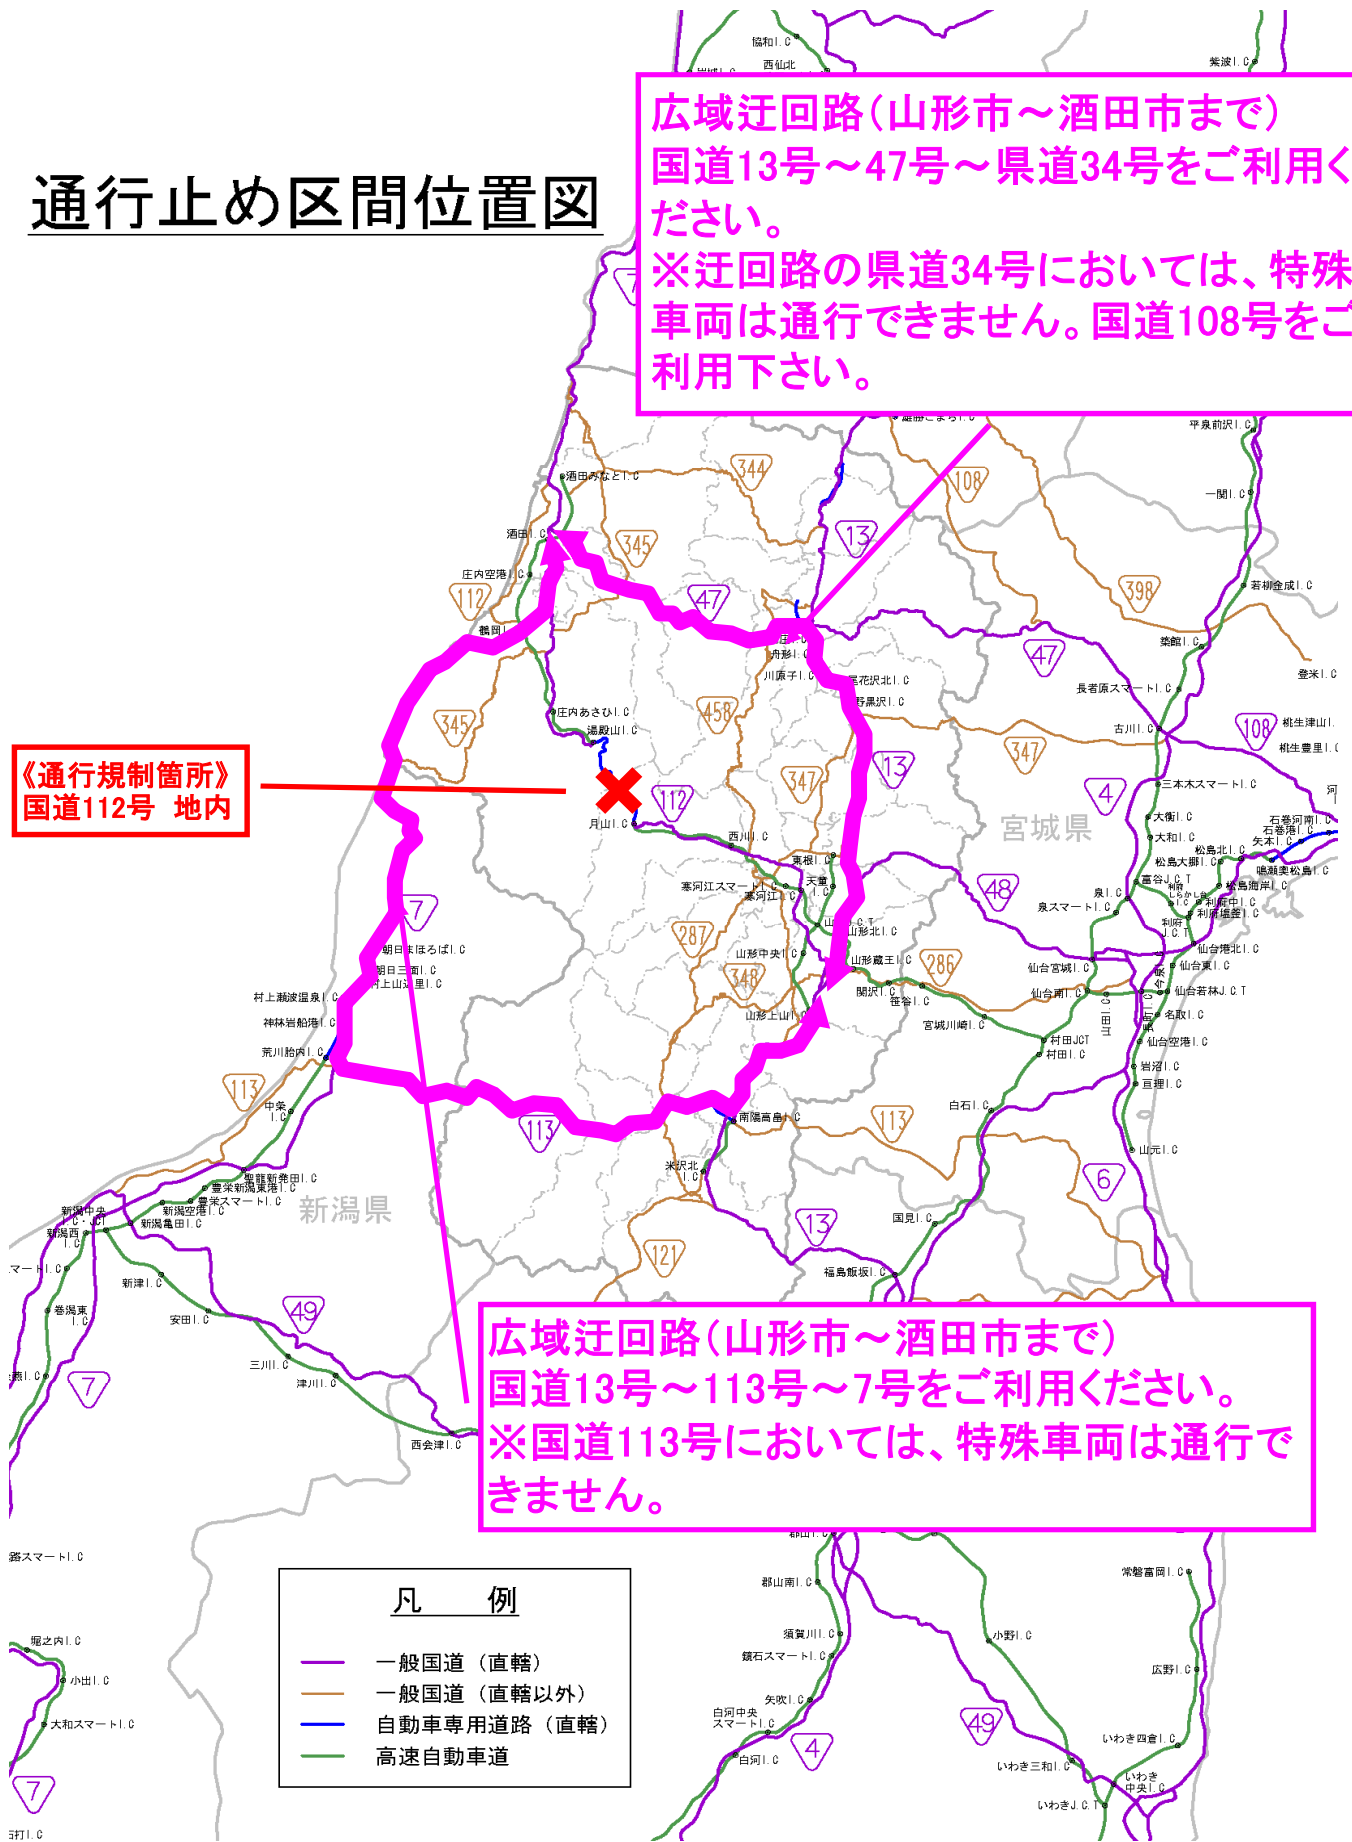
通行止め区間位置図

広域迂回路（山形市～酒田市まで）
国道13号～47号～県道34号をご利用ください。
※迂回路の県道34号においては、特殊車両は通行できません。国道108号をご利用下さい。

《通行規制箇所》
国道112号　地内

広域迂回路（山形市～酒田市まで）
国道13号～113号～7号をご利用ください。
※国道113号においては、特殊車両は通行できません。

宮城県
新潟県

344
108
13
345
47
398
112
47
458
345
347
13
108
347
4
112
48
7
287
286
348
113
113
113
6
13
121
49
7
49
4
7

協和I.C
西仙北
紫波I.C
平泉前沢I.C
一関I.C
酒田みなとI.C
酒田I.C
庄内空港I.C
鶴岡
若柳金成I.C
築館I.C
登米I.C
長者原スマートI.C
古川I.C
桃生津山I.
桃生豊里I.C
三本木スマートI.C
庄内あさひI.C
湯殿山I.C
月山I.C
西川I.C
東根I.C
天童
寒河江スマートI.C
寒河江I.C
山形北I.C
山形中央I.C
山形蔵王I.C
関沢I.C
笹谷I.C
山形上山I.C
舟形I.C
川原子I.C
尾花沢北I.C
野黒沢I.C
大衡I.C
大和I.C
松島北I.C
松島大郷I.C
富谷J.C.T
泉I.C
泉スマートI.C
石巻河南I.C
石巻港I.C
矢本I.C
鳴瀬奥松島I.C
松島海岸I.C
利府中I.C
利府塩釜I.C
利府J.C.T
仙台港北I.C
仙台東I.C
仙台宮城I.C
仙台南I.C
仙台若林J.C.T
名取I.C
仙台空港I.C
宮城川崎I.C
村田JCT
村田I.C
岩沼I.C
亘理I.C
白石I.C
山元I.C
朝日まほろばI.C
朝日三面I.C
村上山辺里I.C
村上瀬波温泉I.C
神林岩船港I.C
荒川胎内I.C
中条I.C
聖籠新発田I.C
豊栄新潟東港I.C
豊栄スマートI.C
新潟空港I.C
新潟亀田I.C
新潟中央I.C・J.C.T
新潟西I.C
新津I.C
巻潟東I.C
安田I.C
三川I.C
津川I.C
西会津I.C
南陽高畠I.C
米沢北I.C
国見I.C
福島飯坂I.C
郡山I.C
郡山南I.C
須賀川I.C
鏡石スマートI.C
矢吹I.C
白河中央スマートI.C
白河I.C
常磐富岡I.C
小野I.C
広野I.C
いわき四倉I.C
いわき三和I.C
いわき中央I.C
いわきJ.C.T
堀之内I.C
小出I.C
大和スマートI.C

凡　例
一般国道（直轄）
一般国道（直轄以外）
自動車専用道路（直轄）
高速自動車道